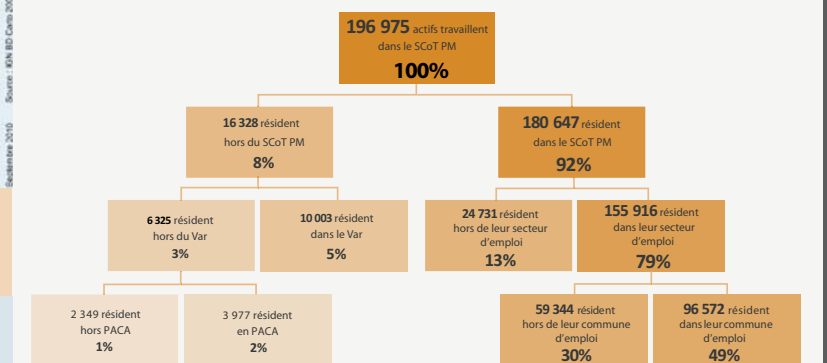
Source : IGN BD Carto 200

Septembre 2010

196 975 actifs travaillent dans le SCoT PM
100%

16 328 résident hors du SCoT PM
8%

180 647 résident dans le SCoT PM
92%

6 325 résident hors du Var
3%

10 003 résident dans le Var
5%

24 731 résident hors de leur secteur d'emploi
13%

155 916 résident dans leur secteur d'emploi
79%

2 349 résident hors PACA
1%

3 977 résident en PACA
2%

59 344 résident hors de leur commune d'emploi
30%

96 572 résident dans leur commune d'emploi
49%